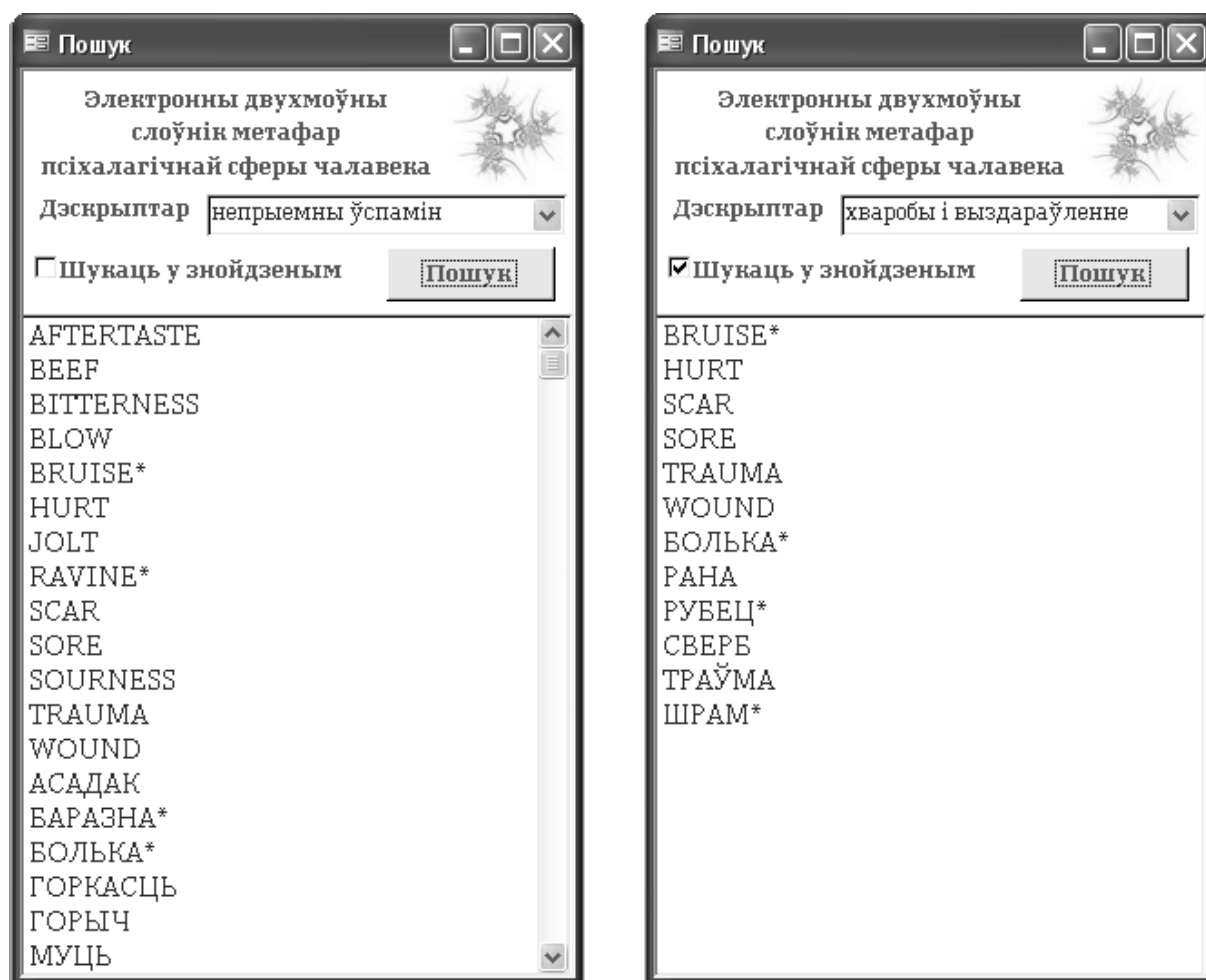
Пошук

Электронны двухмоўны слоўнік метафар псіхалагічнай сферы чалавека

Дэскрыптар непрыемны ўспамін

☐Шукаць у знойдзеным

Пошук

AFTERTASTE
BEEF
BITTERNESS
BLOW
BRUISE*
HURT
JOLT
RAVINE*
SCAR
SORE
SOURNESS
TRAUMA
WOUND
АСАДАК
БАРАЗНА*
БОЛЬКА*
ГОРКАСЦЬ
ГОРЫЧ
МУЦЬ

Пошук

Электронны двухмоўны слоўнік метафар псіхалагічнай сферы чалавека

Дэскрыптар хваробы і выздараўленне

☑Шукаць у знойдзеным

Пошук

BRUISE*
HURT
SCAR
SORE
TRAUMA
WOUND
БОЛЬКА*
РАНА
РУБЕЦ*
СВЕРБ
ТРАЎМА
ШРАМ*